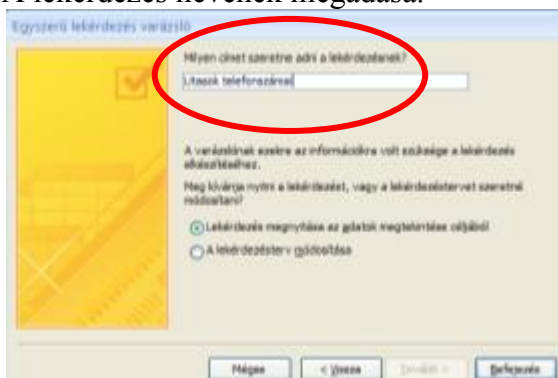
A lekérdezés nevének megadása.

Egyszerű lekérdezés varázsló

Milyen címet szeretne adni a lekérdezésnek?

Lakók telefonszámai

A varázslónak ezekre az információkra volt szüksége a lekérdezés elkészítéséhez.

Meg kívánja nyitni a lekérdezést, vagy a lekérdezéstervet szeretné módosítani?

Lekérdezés megnyitása az adatok megtekintése céljából

A lekérdezésterv módosítása

Mégse

< Vissza

Tovább >

Befejezés